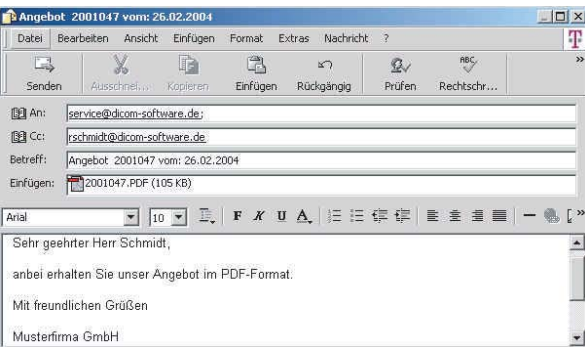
Angebot 2001047 vom: 26.02.2004

Datei Bearbeiten Ansicht Einfügen Format Extras Nachricht ?

Senden Ausschnei... Kopieren Einfügen Rückgängig Prüfen Rechtschr...

An: service@dicom-software.de;

Cc: rschmidt@dicom-software.de

Betreff: Angebot 2001047 vom: 26.02.2004

Einfügen: 2001047.PDF (105 KB)

Arial 10 F K U A

Sehr geehrter Herr Schmidt,

anbei erhalten Sie unser Angebot im PDF-Format.

Mit freundlichen Grüßen

Musterfirma GmbH